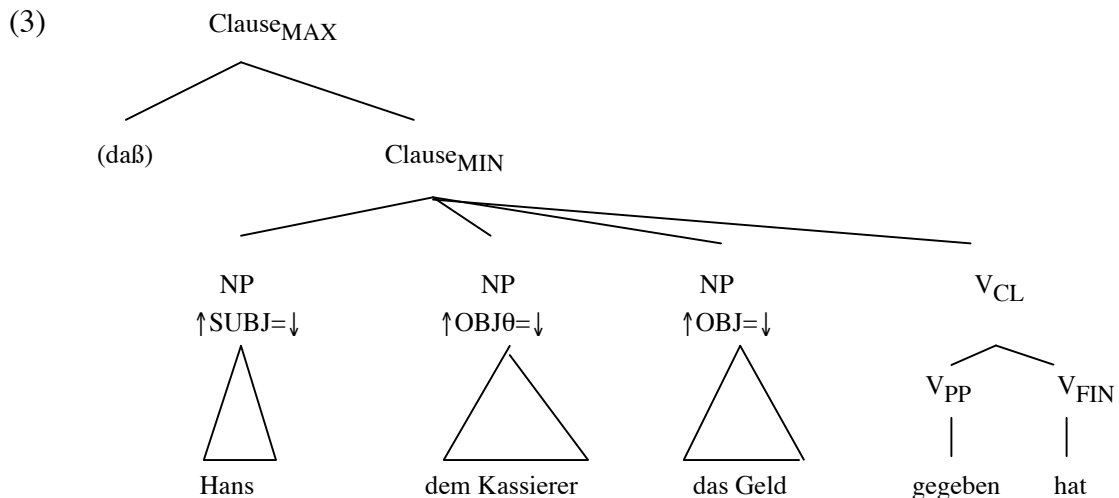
(3)

Clause$_{MAX}$

(daß)

Clause$_{MIN}$

NP
$\uparrow$SUBJ=$\downarrow$

NP
$\uparrow$OBJθ=$\downarrow$

NP
$\uparrow$OBJ=$\downarrow$

V$_{CL}$

V$_{PP}$

V$_{FIN}$

Hans

dem Kassierer

das Geld

gegeben

hat